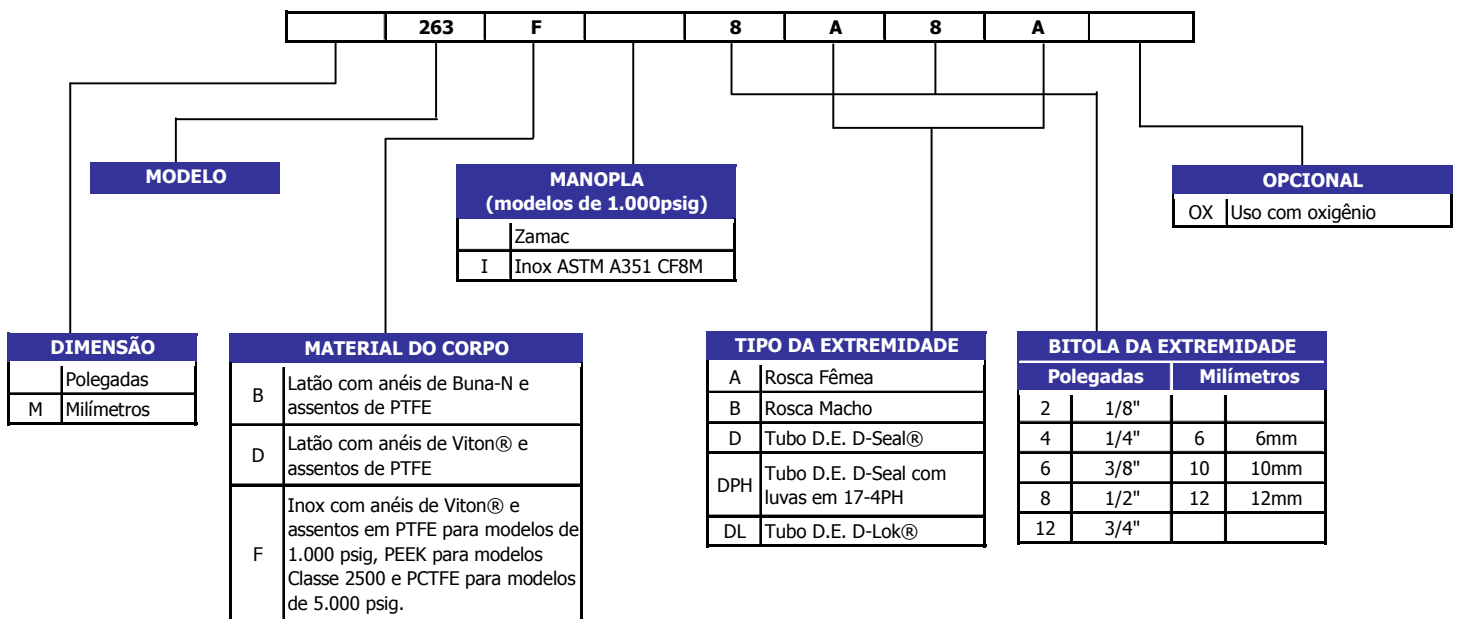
| | 263 | F | | 8 | A | 8 | A | |
|---|---|---|---|---|---|---|---|---|

MODELO

MANOPLA (modelos de 1.000psig)

| | |
|---|---|
| | Zamac |
| I | Inox ASTM A351 CF8M |

OPCIONAL

| | |
|---|---|
| OX | Uso com oxigênio |

DIMENSÃO

| | |
|---|---|
| | Polegadas |
| M | Milímetros |

MATERIAL DO CORPO

| | |
|---|---|
| B | Latão com anéis de Buna-N e assentos de PTFE |
| D | Latão com anéis de Viton® e assentos de PTFE |
| F | Inox com anéis de Viton® e assentos em PTFE para modelos de 1.000 psig, PEEK para modelos Classe 2500 e PCTFE para modelos de 5.000 psig. |

TIPO DA EXTREMIDADE

| | |
|---|---|
| A | Rosca Fêmea |
| B | Rosca Macho |
| D | Tubo D.E. D-Seal® |
| DPH | Tubo D.E. D-Seal com luvas em 17-4PH |
| DL | Tubo D.E. D-Lok® |

BITOLA DA EXTREMIDADE

| Polegadas | | Milímetros | |
|---|---|---|---|
| 2 | 1/8" | | |
| 4 | 1/4" | 6 | 6mm |
| 6 | 3/8" | 10 | 10mm |
| 8 | 1/2" | 12 | 12mm |
| 12 | 3/4" | | |